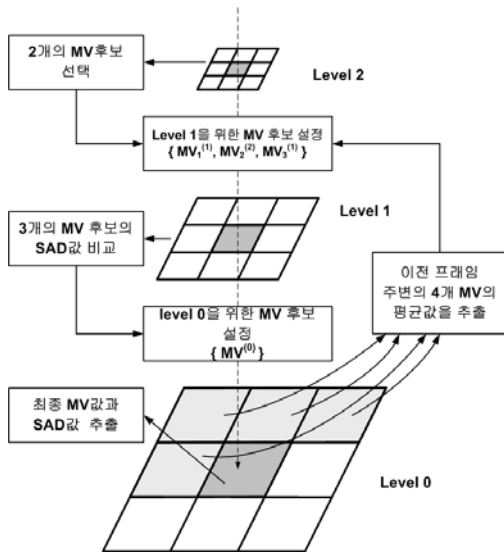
2개의 MV후보 선택

Level 2

Level 1을 위한 MV 후보 설정 { $MV_1^{(1)}$, $MV_2^{(2)}$, $MV_3^{(1)}$ }

Level 1

3개의 MV 후보의 SAD값 비교

이전 프레임 주변의 4개 MV의 평균값을 추출

level 0을 위한 MV 후보 설정 { $MV^{(0)}$ }

최종 MV값과 SAD값 추출

Level 0